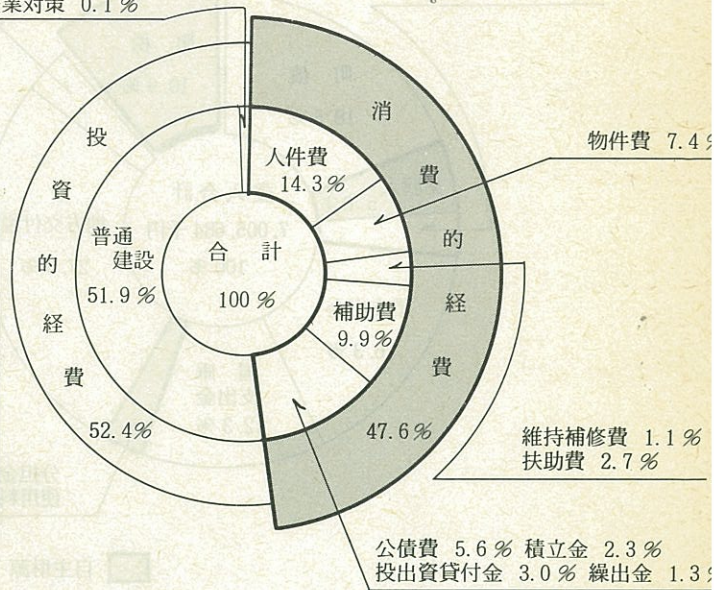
業対策 0.1%

投資的経費

普通建設 51.9%

52.4%

合計 100%

人件費 14.3%

補助費 9.9%

消費的経費

47.6%

物件費 7.4%

維持補修費 1.1%
扶助費 2.7%

公債費 5.6% 積立金 2.3%
投出資貸付金 3.0% 繰出金 1.3%